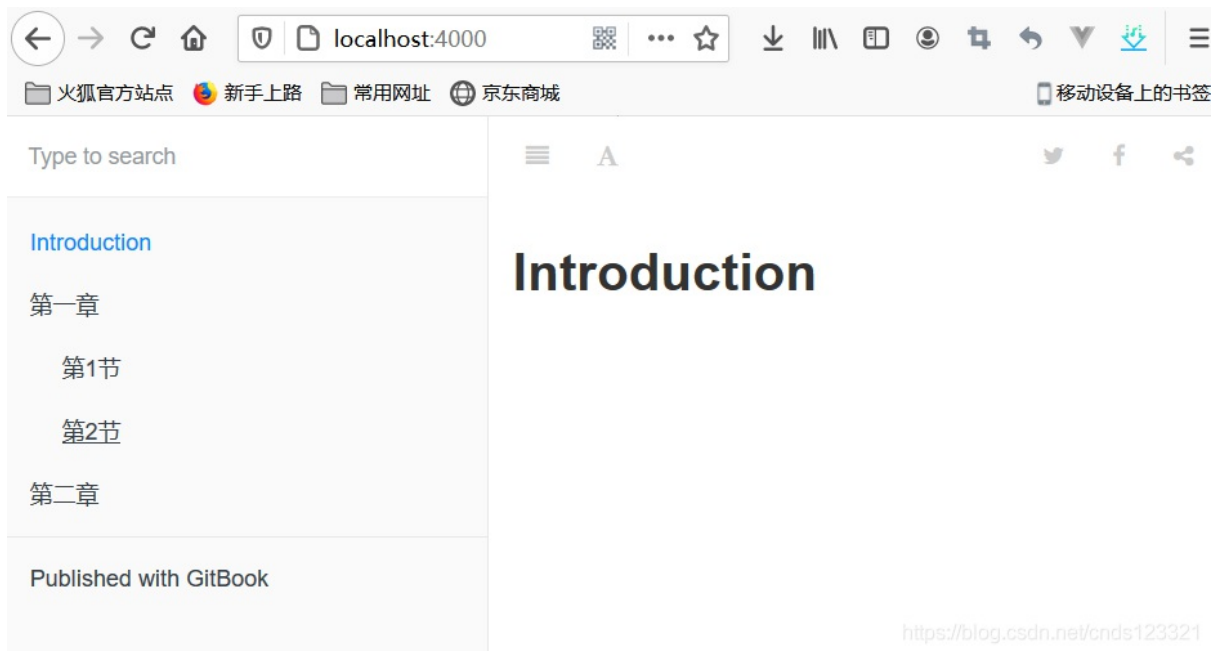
localhost:4000

火狐官方站点 新手上路 常用网址 京东商城 移动设备上的书签

Type to search

Introduction

第一章

第1节

第2节

第二章

Published with GitBook

A

Introduction

https://blog.csdn.net/cnds123321